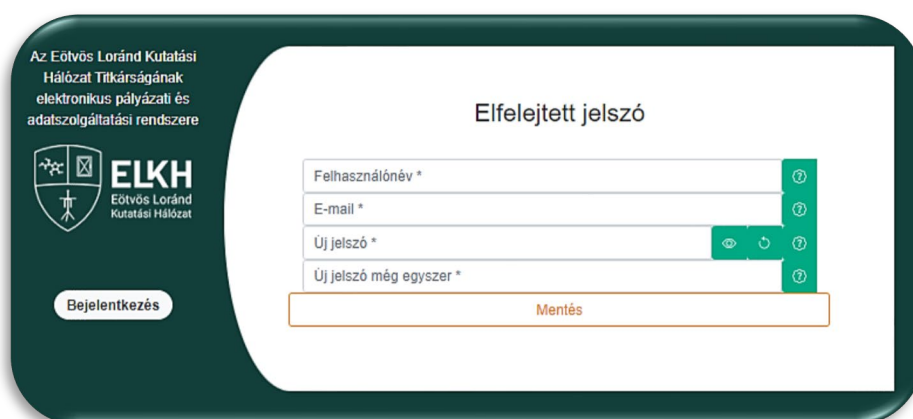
Az Eötvös Loránd Kutatási Hálózat Titkárságának elektronikus pályázati és adatszolgáltatási rendszere

ELKH
Eötvös Loránd Kutatási Hálózat

Bejelentkezés

Elfelejtett jelszó

Felhasználónév *

E-mail *

Új jelszó *

Új jelszó még egyszer *

Mentés